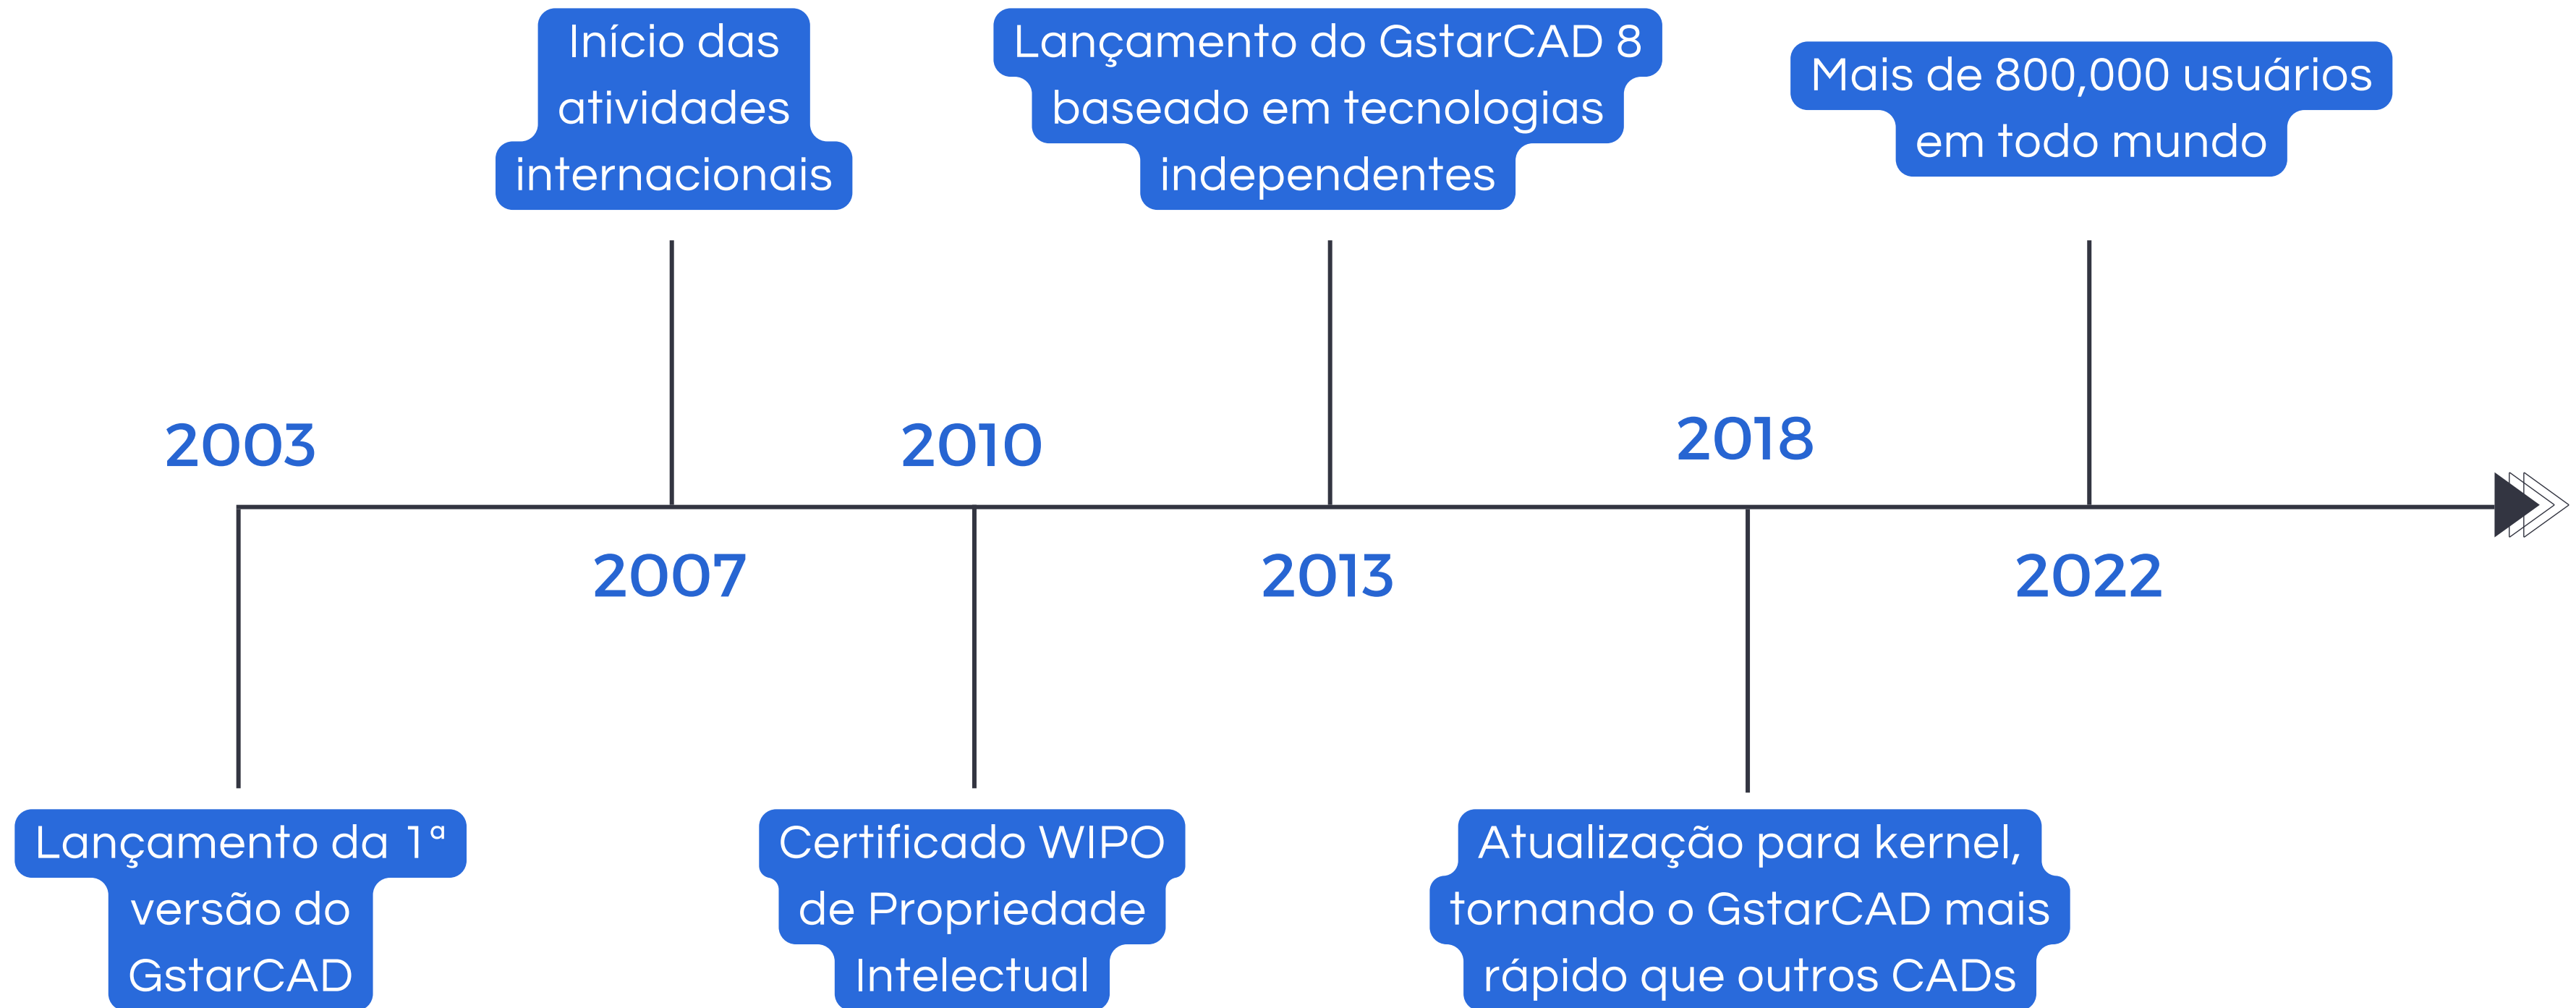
Início das atividades internacionais

Lançamento do GstarCAD 8 baseado em tecnologias independentes

Mais de 800,000 usuários em todo mundo

2003

2010

2018

2007

2013

2022

Lançamento da 1ª versão do GstarCAD

Certificado WIPO de Propriedade Intelectual

Atualização para kernel, tornando o GstarCAD mais rápido que outros CADs